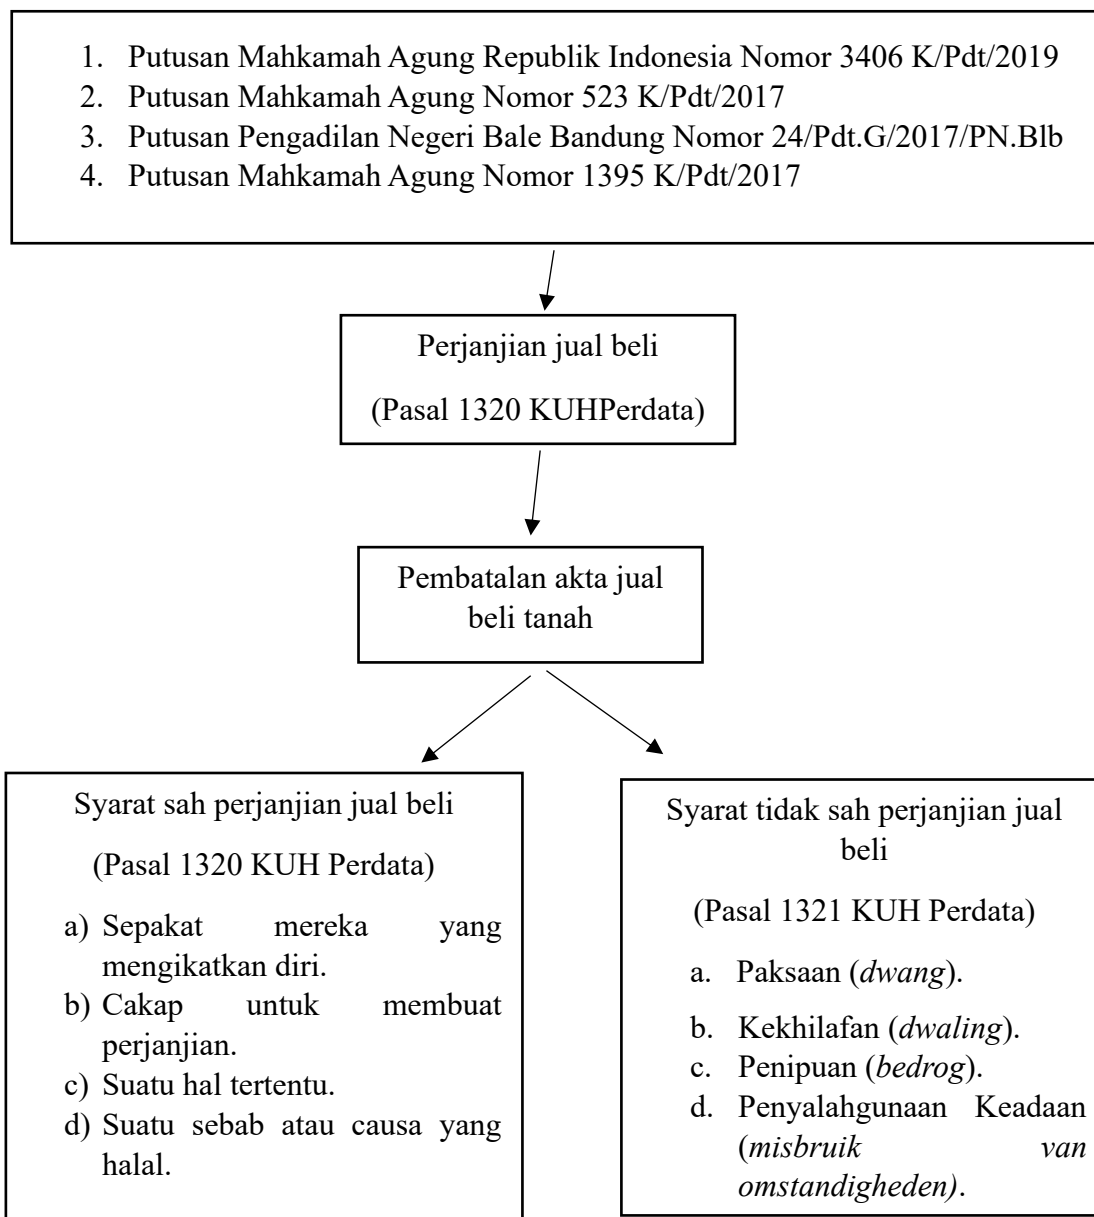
1. Putusan Mahkamah Agung Republik Indonesia Nomor 3406 K/Pdt/2019
2. Putusan Mahkamah Agung Nomor 523 K/Pdt/2017
3. Putusan Pengadilan Negeri Bale Bandung Nomor 24/Pdt.G/2017/PN.Blb
4. Putusan Mahkamah Agung Nomor 1395 K/Pdt/2017

Perjanjian jual beli

(Pasal 1320 KUHPerdata)

Pembatalan akta jual beli tanah

Syarat sah perjanjian jual beli

(Pasal 1320 KUH Perdata)

a) Sepakat mereka yang mengikatkan diri.
b) Cakap untuk membuat perjanjian.
c) Suatu hal tertentu.
d) Suatu sebab atau causa yang halal.

Syarat tidak sah perjanjian jual beli

(Pasal 1321 KUH Perdata)

a. Paksaan (*dwang*).
b. Kekhilafan (*dwaling*).
c. Penipuan (*bedrog*).
d. Penyalahgunaan Keadaan (*misbruik van omstandigheden)*.